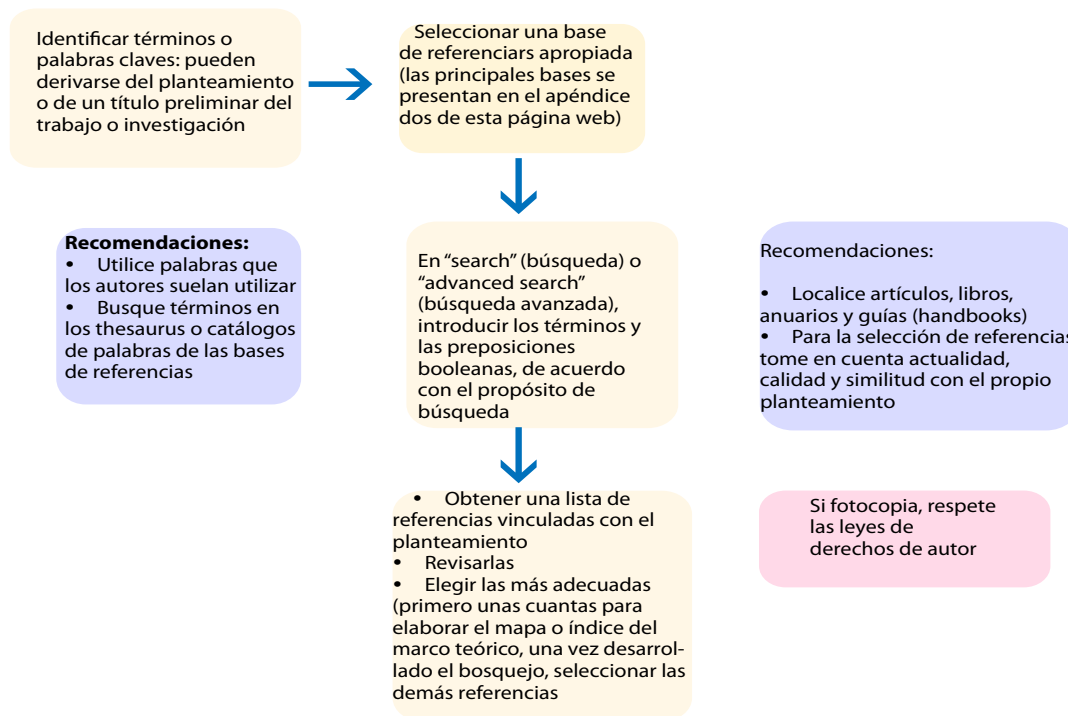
Identificar términos o palabras claves: pueden derivarse del planteamiento o de un título preliminar del trabajo o investigación

Seleccionar una base de referenciars apropiada (las principales bases se presentan en el apéndice dos de esta página web)

**Recomendaciones:**
• Utilice palabras que los autores suelan utilizar
• Busque términos en los thesaurus o catálogos de palabras de las bases de referencias

En "search" (búsqueda) o "advanced search" (búsqueda avanzada), introducir los términos y las preposiciones booleanas, de acuerdo con el propósito de búsqueda

Recomendaciones:

• Localice artículos, libros, anuarios y guías (handbooks)
• Para la selección de referencias tome en cuenta actualidad, calidad y similitud con el propio planteamiento

• Obtener una lista de referencias vinculadas con el planteamiento
• Revisarlas
• Elegir las más adecuadas (primero unas cuantas para elaborar el mapa o índice del marco teórico, una vez desarrollado el bosquejo, seleccionar las demás referencias

Si fotocopia, respete las leyes de derechos de autor